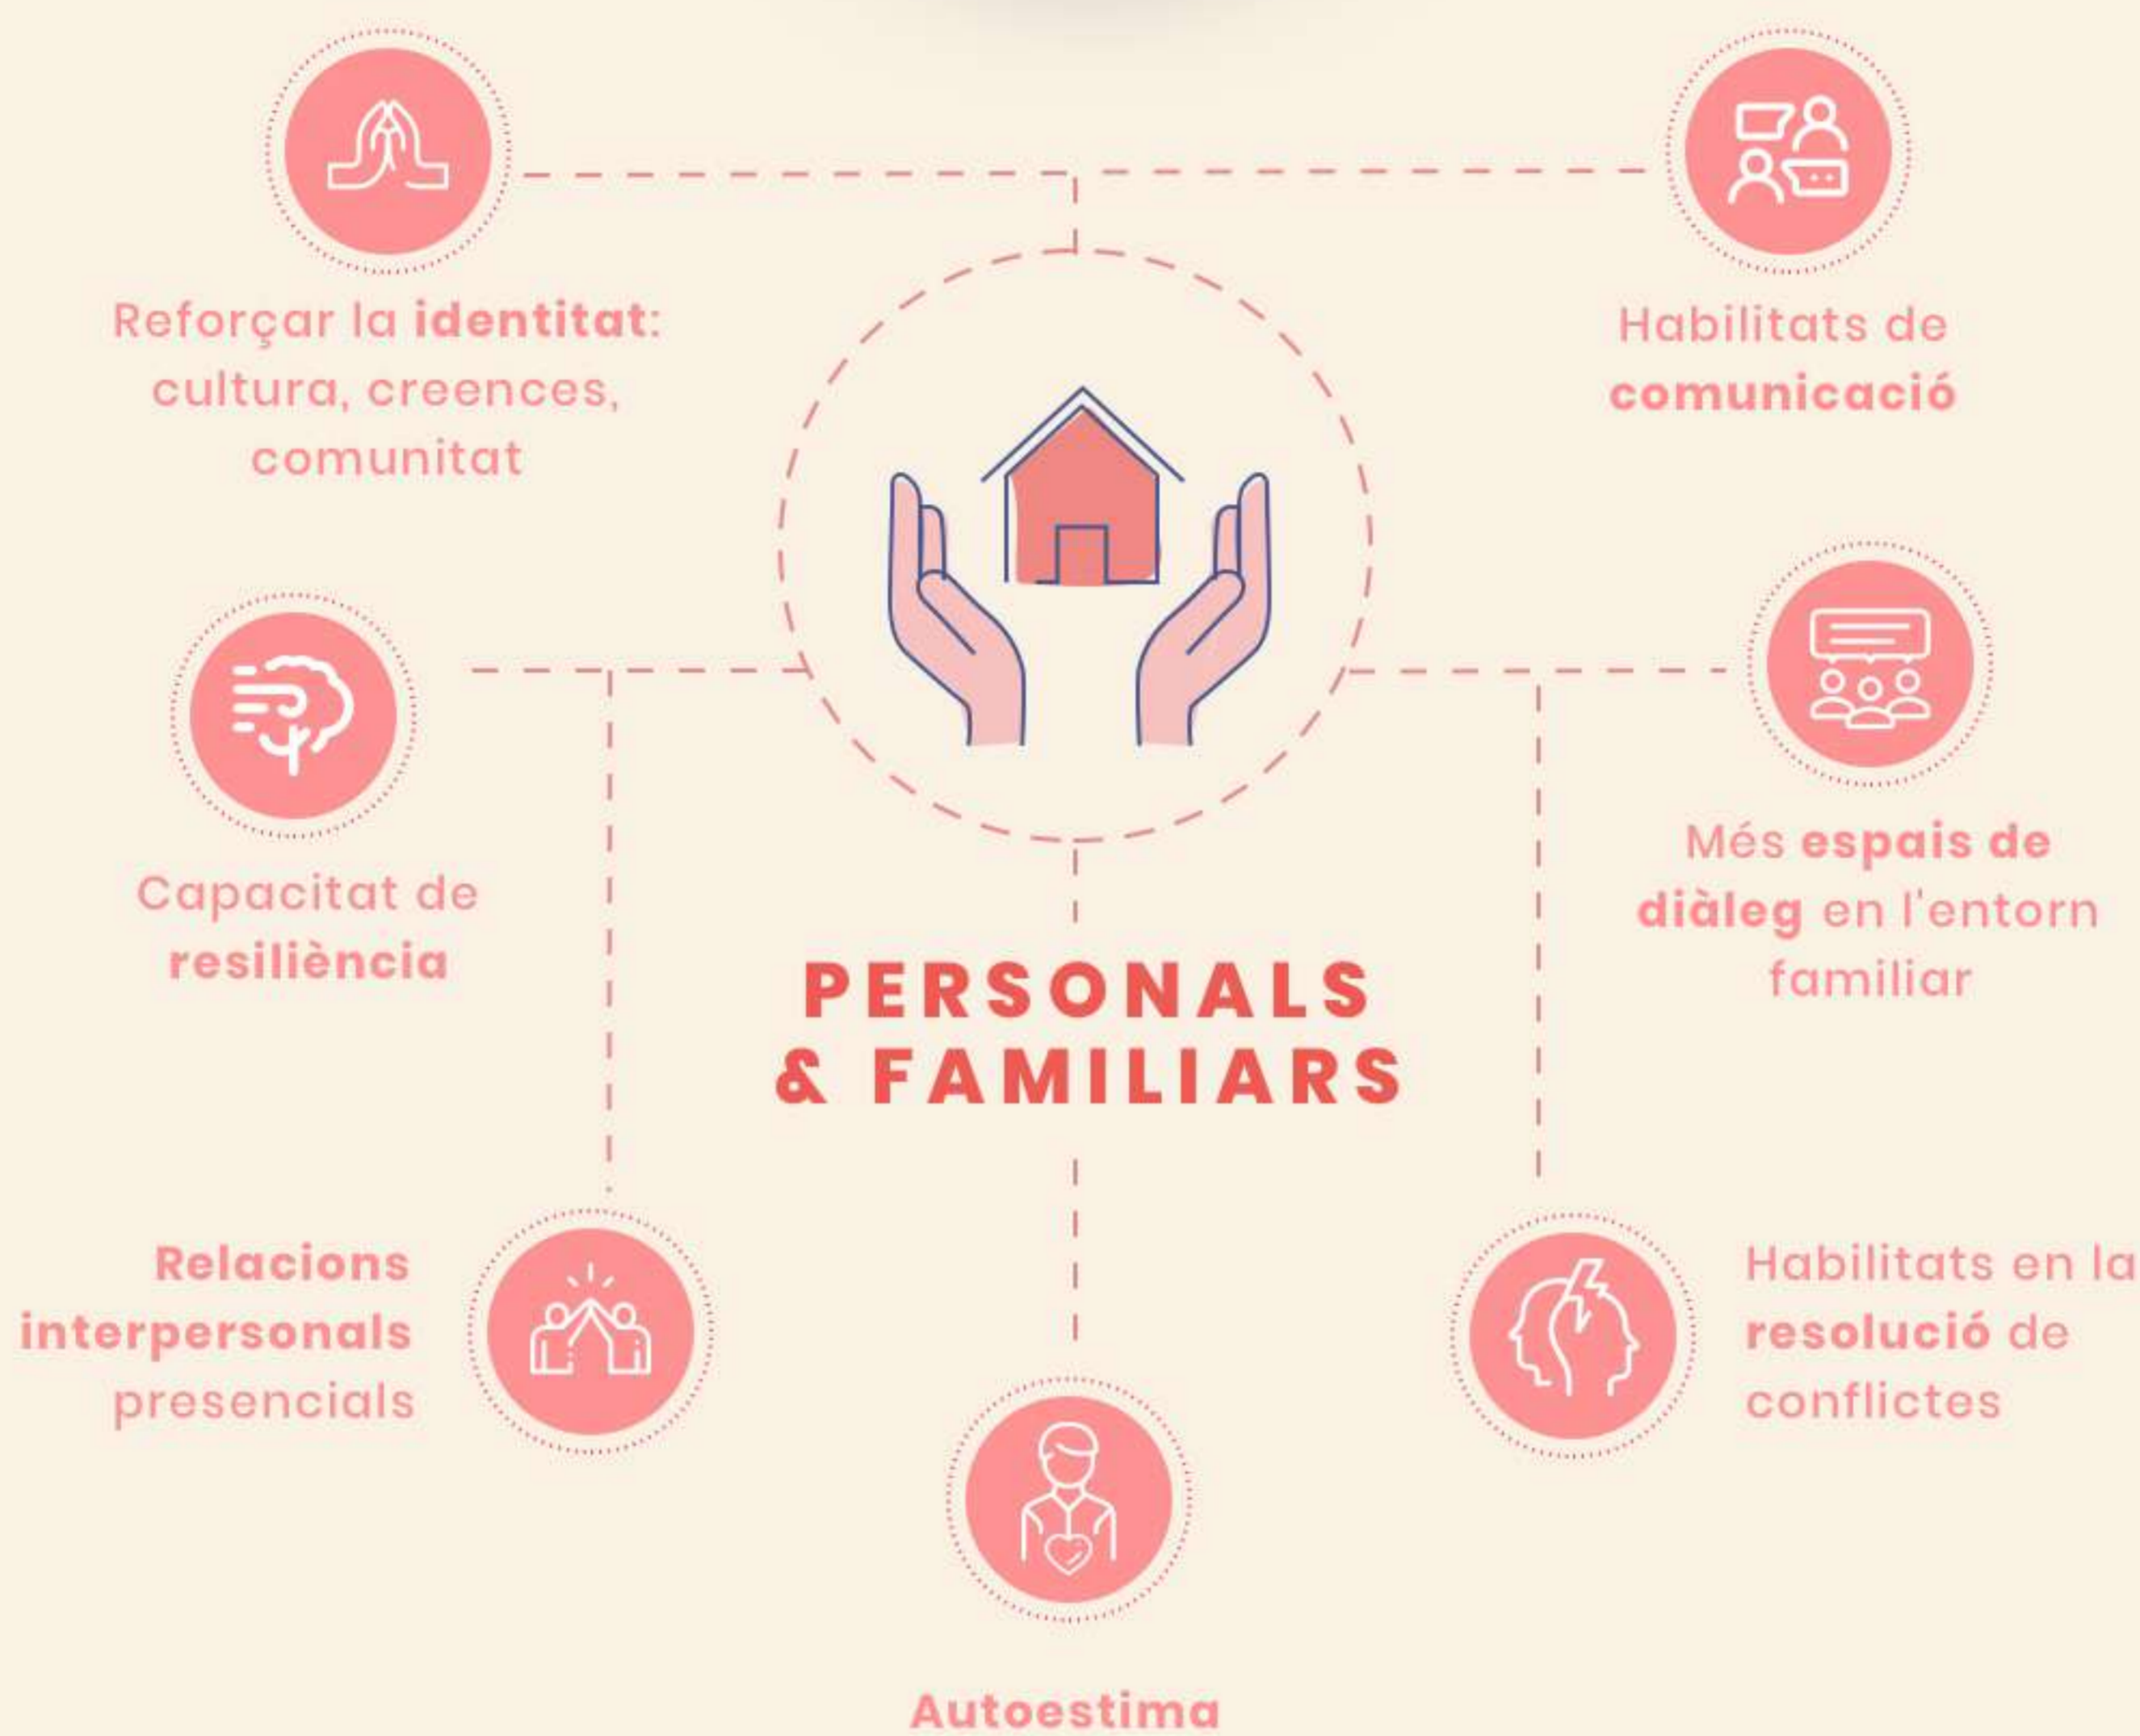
Reforçar la **identitat**: cultura, creences, comunitat

Habilitats de **comunicació**

Capacitat de **resiliència**

Més **espais de diàleg** en l'entorn familiar

PERSONALS & FAMILIARS

**Relacions interpersonals** presencials

Habilitats en la **resolució** de conflictes

**Autoestima**